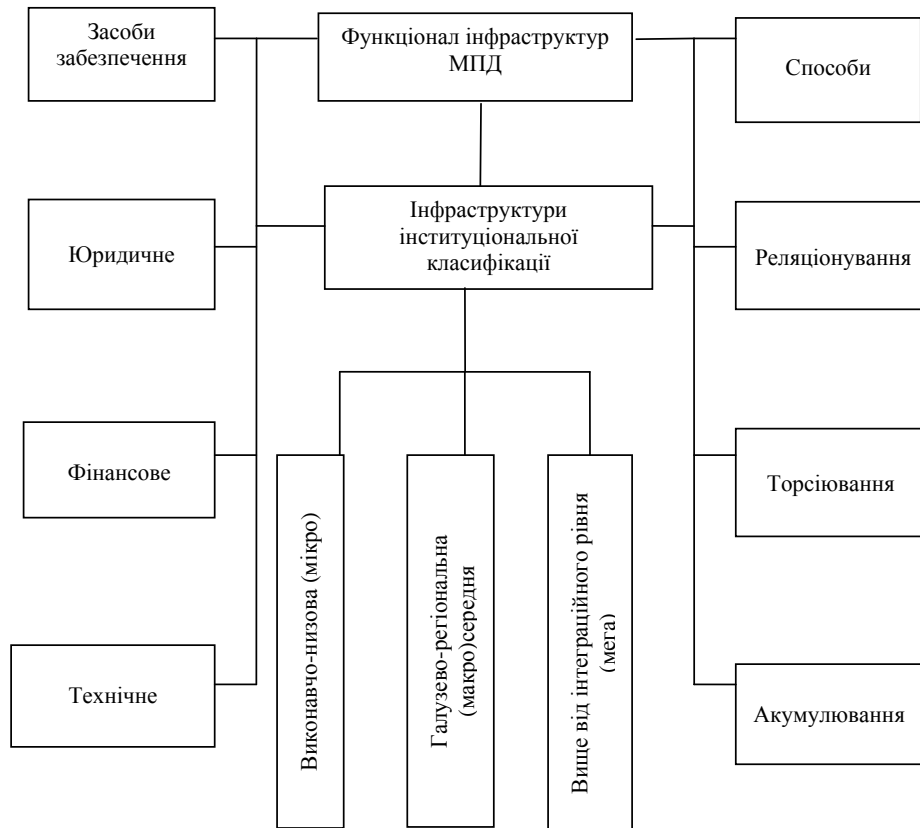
Засоби забезпечення

Функціонал інфраструктур МПД

Способи

Інфраструктури інституціональної класифікації

Юридичне

Реляціонування

Фінансове

Торсіювання

Технічне

Акумулювання

Виконавчо-низова (мікро)

Галузево-регіональна (макро)середня

Вище від інтеграційного рівня (мега)